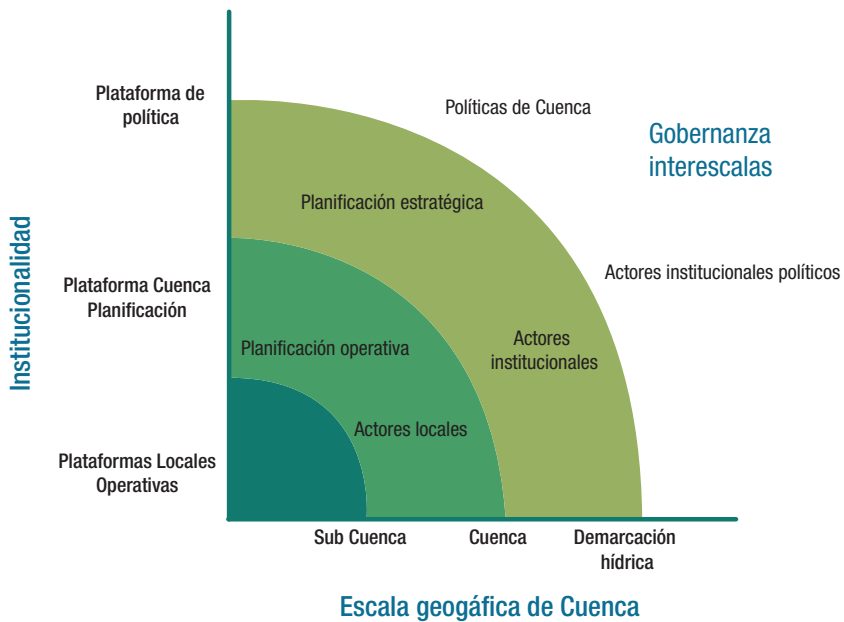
Institucionalidad

Plataforma de política

Plataforma Cuenca Planificación

Plataformas Locales Operativas

Políticas de Cuenca

Gobernanza interescalas

Planificación estratégica

Actores institucionales políticos

Planificación operativa

Actores institucionales

Actores locales

Sub Cuenca

Cuenca

Demarcación hídrica

Escala geogáfica de Cuenca